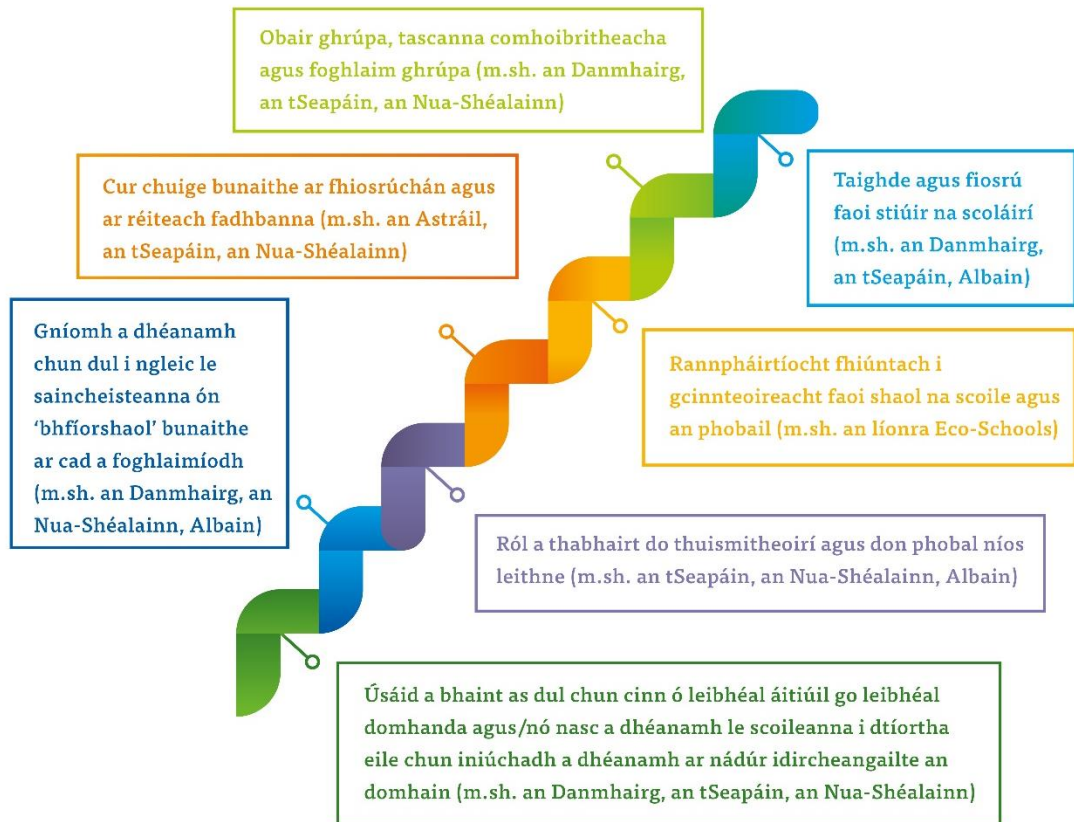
Obair ghrúpa, tascanna comhoibritheacha agus foghlaim ghrúpa (m.sh. an Danmhairg, an tSeapáin, an Nua-Shéalainn)

Cur chuige bunaithe ar fhiosrúchán agus ar réiteach fadhbanna (m.sh. an Astráil, an tSeapáin, an Nua-Shéalainn)

Taighde agus fiosrú faoi stiúir na scoláirí (m.sh. an Danmhairg, an tSeapáin, Albain)

Gníomh a dhéanamh chun dul i ngleic le saincheisteanna ón 'bhfíorshaol' bunaithe ar cad a foghlaimíodh (m.sh. an Danmhairg, an Nua-Shéalainn, Albain)

Rannpháirtíocht fhiúntach i gcinnteoireacht faoi shaol na scoile agus an phobail (m.sh. an líonra Eco-Schools)

Ról a thabhairt do thuismitheoirí agus don phobal níos leithne (m.sh. an tSeapáin, an Nua-Shéalainn, Albain)

Úsáid a bhaint as dul chun cinn ó leibhéal áitiúil go leibhéal domhanda agus/nó nasc a dhéanamh le scoileanna i dtíortha eile chun iniúchadh a dhéanamh ar nádúr idircheangailte an domhain (m.sh. an Danmhairg, an tSeapáin, an Nua-Shéalainn)